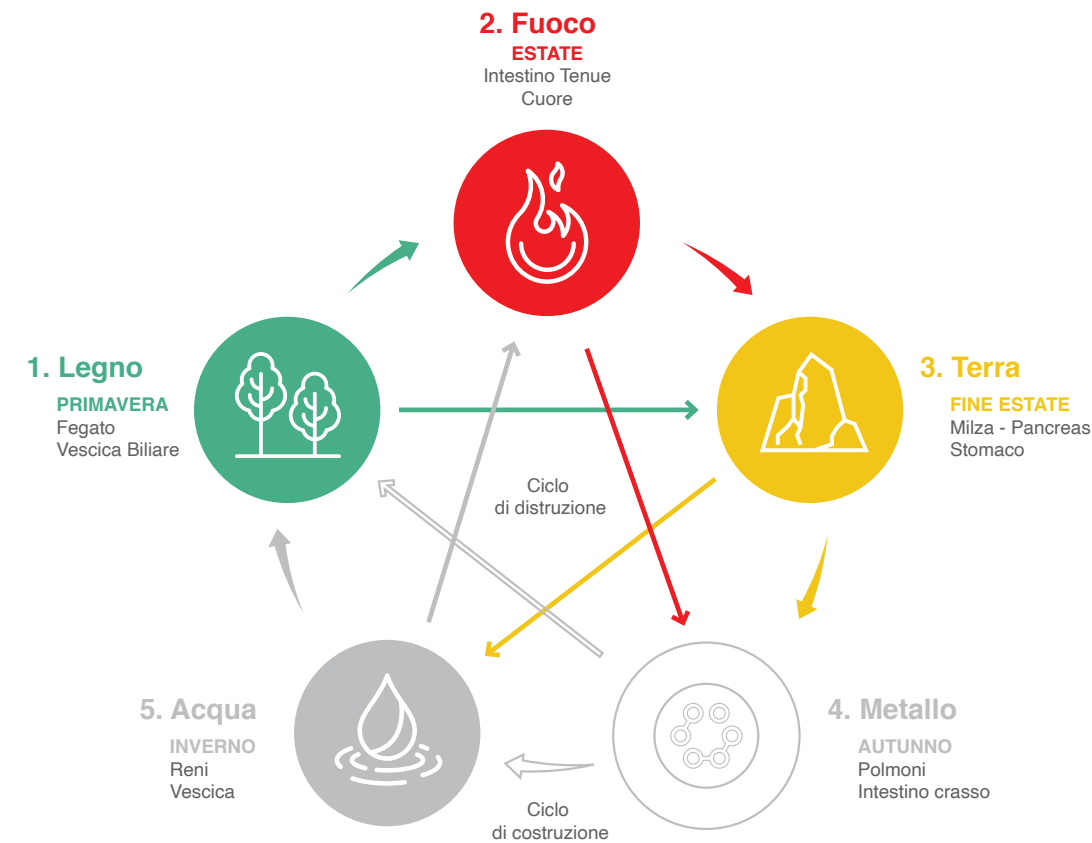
2. Fuoco
ESTATE
Intestino Tenue
Cuore

1. Legno
PRIMAVERA
Fegato
Vescica Biliare

3. Terra
FINE ESTATE
Milza - Pancreas
Stomaco

Ciclo
di distruzione

5. Acqua
INVERNO
Reni
Vescica

4. Metallo
AUTUNNO
Polmoni
Intestino crasso

Ciclo
di costruzione